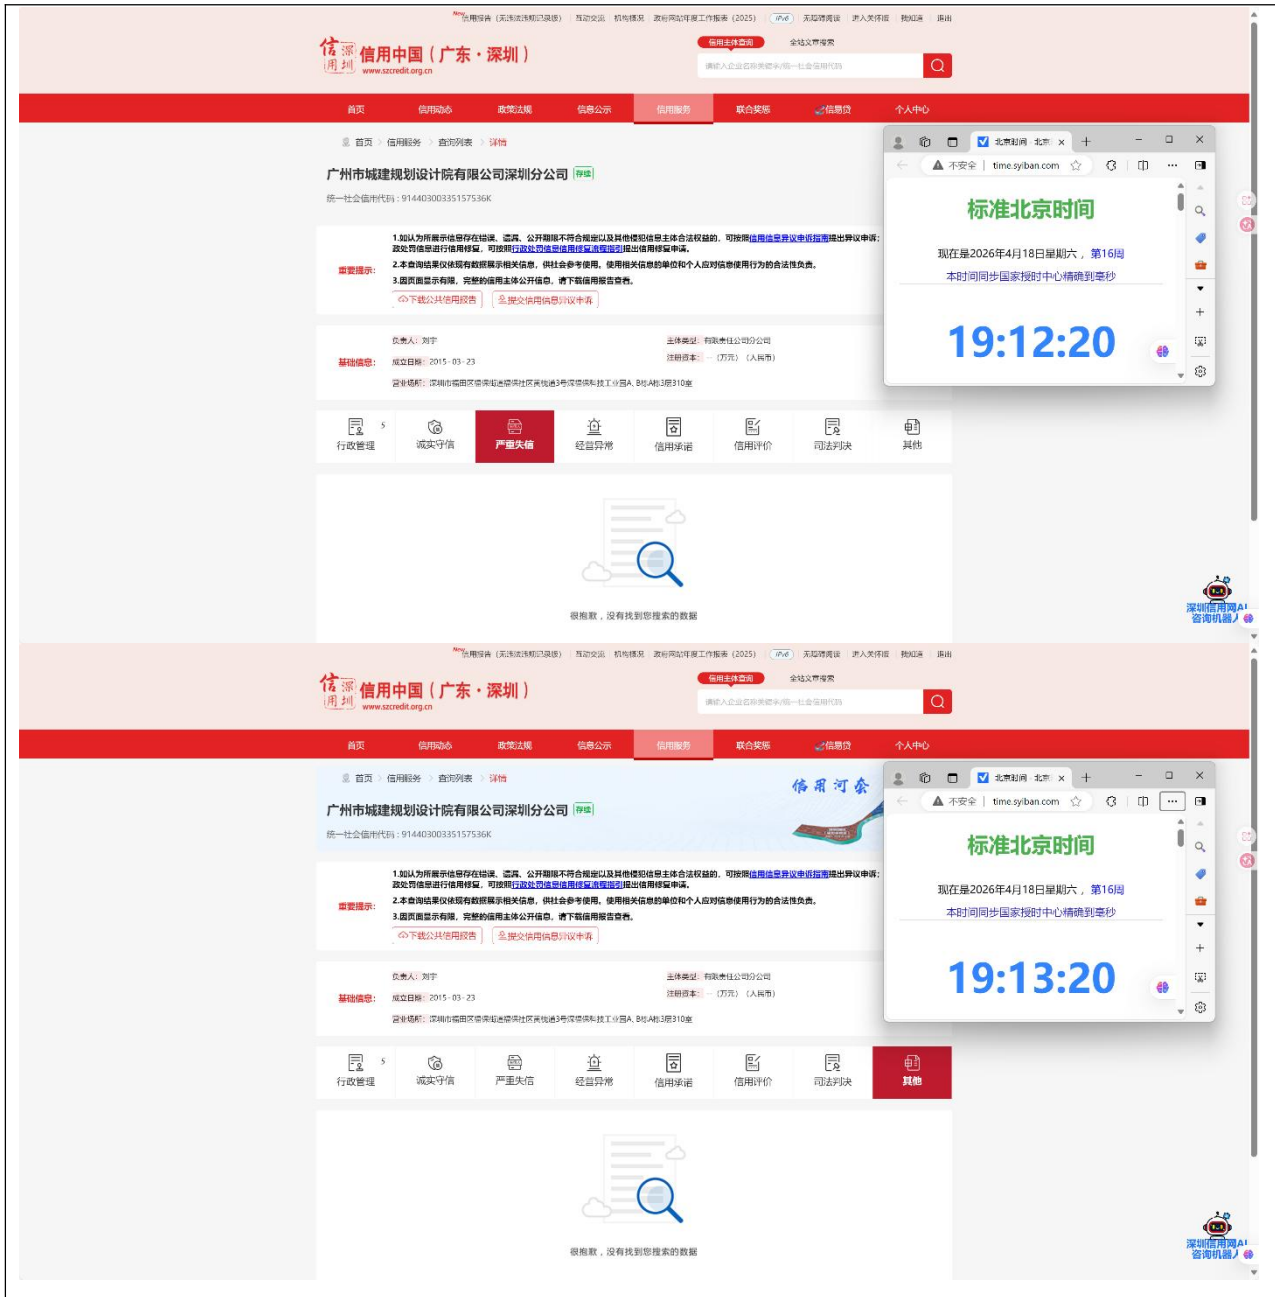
New 信用报告（无违法违规记录版） | 互动交流 | 机构概况 | 政府网站年度工作报表（2025） | IPv6 | 无障碍阅读 | 进入关怀版 | 我知道 | 退出

信用深圳 信用中国（广东·深圳）
www.szcredit.org.cn

信用主体查询 全站文章搜索
请输入企业名称关键字/统一社会信用代码

首页 信用动态 政策法规 信息公示 信用服务 联合奖惩 信易贷 个人中心

首页 > 信用服务 > 查询列表 > 详情

广州市城建规划设计院有限公司深圳分公司 存续

统一社会信用代码：91440300335157536K

重要提示：
1.如认为所展示信息存在错误、遗漏、公开期限不符合规定以及其他侵犯信息主体合法权益的，可按照信用信息异议申诉指南提出异议申请；政处罚信息进行信用修复，可按照行政处罚信息信用修复流程指引提出信用修复申请。
2.本查询结果仅依现有数据展示相关信息，供社会参考使用。使用相关信息的单位和个人应对信息使用行为的合法性负责。
3.因页面显示有限，完整的信用主体公开信息，请下载信用报告查看。
下载公共信用报告 提交信用信息异议申请

基础信息：
负责人：刘宇
成立日期：2015-03-23
营业场所：深圳市福田区香蜜湖街道香岭社区紫竹七道3号深圳福科技工业园A、B栋A栋3层310室
主体类型：有限责任公司分公司
注册资本：-（万元）（人民币）

行政管理 5 诚实守信 严重失信 经营异常 信用承诺 信用评价 司法判决 其他

很抱歉，没有找到您搜索的数据

北京时间 北京 ×
不安全 | time.syiban.com

标准北京时间
现在是2026年4月18日星期六，第16周
本时间同步国家授时中心精确到毫秒
19:12:20

深圳信用网AI咨询机器人

New 信用报告（无违法违规记录版） | 互动交流 | 机构概况 | 政府网站年度工作报表（2025） | IPv6 | 无障碍阅读 | 进入关怀版 | 我知道 | 退出

信用深圳 信用中国（广东·深圳）
www.szcredit.org.cn

信用主体查询 全站文章搜索
请输入企业名称关键字/统一社会信用代码

首页 信用动态 政策法规 信息公示 信用服务 联合奖惩 信易贷 个人中心

首页 > 信用服务 > 查询列表 > 详情

信用河套

广州市城建规划设计院有限公司深圳分公司 存续

统一社会信用代码：91440300335157536K

重要提示：
1.如认为所展示信息存在错误、遗漏、公开期限不符合规定以及其他侵犯信息主体合法权益的，可按照信用信息异议申诉指南提出异议申请；政处罚信息进行信用修复，可按照行政处罚信息信用修复流程指引提出信用修复申请。
2.本查询结果仅依现有数据展示相关信息，供社会参考使用。使用相关信息的单位和个人应对信息使用行为的合法性负责。
3.因页面显示有限，完整的信用主体公开信息，请下载信用报告查看。
下载公共信用报告 提交信用信息异议申请

基础信息：
负责人：刘宇
成立日期：2015-03-23
营业场所：深圳市福田区香蜜湖街道香岭社区紫竹七道3号深圳福科技工业园A、B栋A栋3层310室
主体类型：有限责任公司分公司
注册资本：-（万元）（人民币）

行政管理 5 诚实守信 严重失信 经营异常 信用承诺 信用评价 司法判决 其他

很抱歉，没有找到您搜索的数据

北京时间 北京 ×
不安全 | time.syiban.com

标准北京时间
现在是2026年4月18日星期六，第16周
本时间同步国家授时中心精确到毫秒
19:13:20

深圳信用网AI咨询机器人